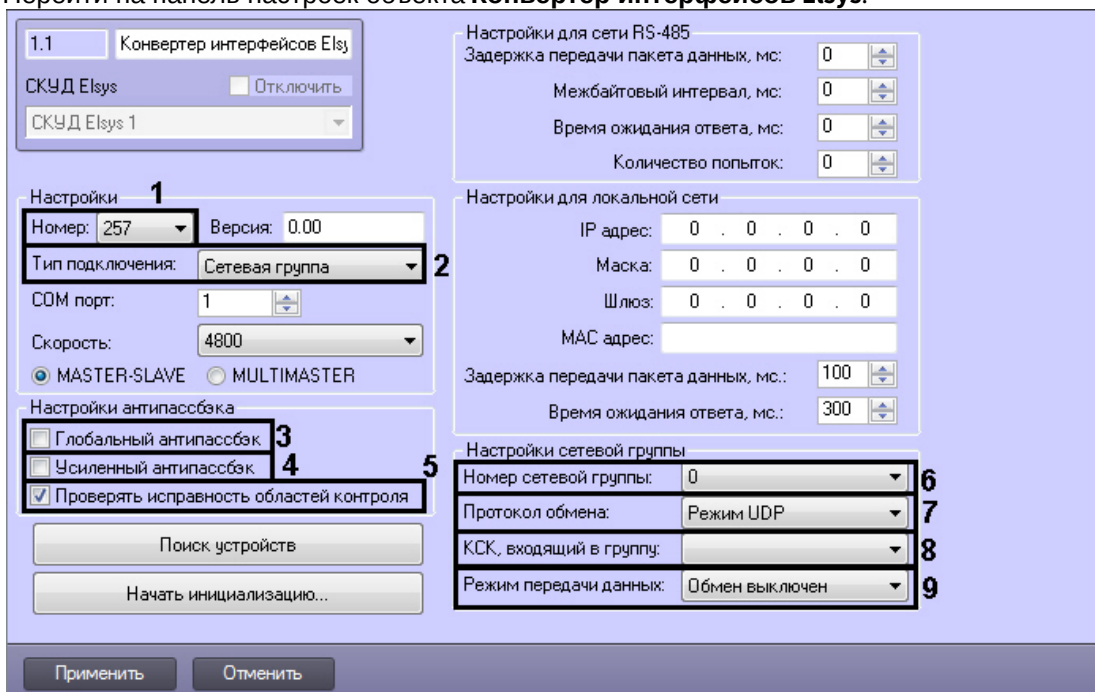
Перейти на панель настроек объекта **Конвертер интерфейсов Elsys**.

1.1 Конвертер интерфейсов Elsy

СКУД Elsys Отключить

СКУД Elsys 1

Настройки 1

Номер: 257 Версия: 0.00

Тип подключения: Сетевая группа 2

COM порт: 1

Скорость: 4800

MASTER-SLAVE MULTIMASTER

Настройки антипассбэка

Глобальный антипассбэк 3

Усиленный антипассбэк 4

5

Проверять исправность областей контроля

Поиск устройств

Начать инициализацию...

Настройки для сети RS-485

Задержка передачи пакета данных, мс: 0

Межбайтовый интервал, мс: 0

Время ожидания ответа, мс: 0

Количество попыток: 0

Настройки для локальной сети

IP адрес: 0 . 0 . 0 . 0

Маска: 0 . 0 . 0 . 0

Шлюз: 0 . 0 . 0 . 0

MAC адрес:

Задержка передачи пакета данных, мс.: 100

Время ожидания ответа, мс.: 300

Настройки сетевой группы

Номер сетевой группы: 0 6

Протокол обмена: Режим UDP 7

КСК, входящий в группу: 8

Режим передачи данных: Обмен выключен 9

Применить Отменить